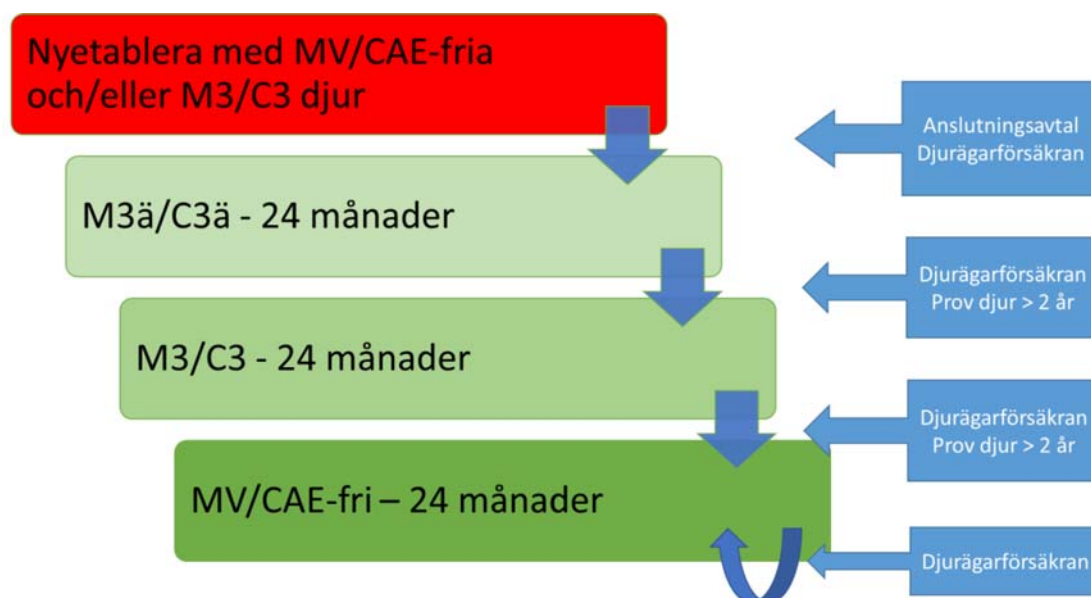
Nyetablera med MV/CAE-fria och/eller M3/C3 djur

M3ä/C3ä - 24 månader

M3/C3 - 24 månader

MV/CAE-fri – 24 månader

Anslutningsavtal
Djurägarförsäkran

Djurägarförsäkran
Prov djur > 2 år

Djurägarförsäkran
Prov djur > 2 år

Djurägarförsäkran